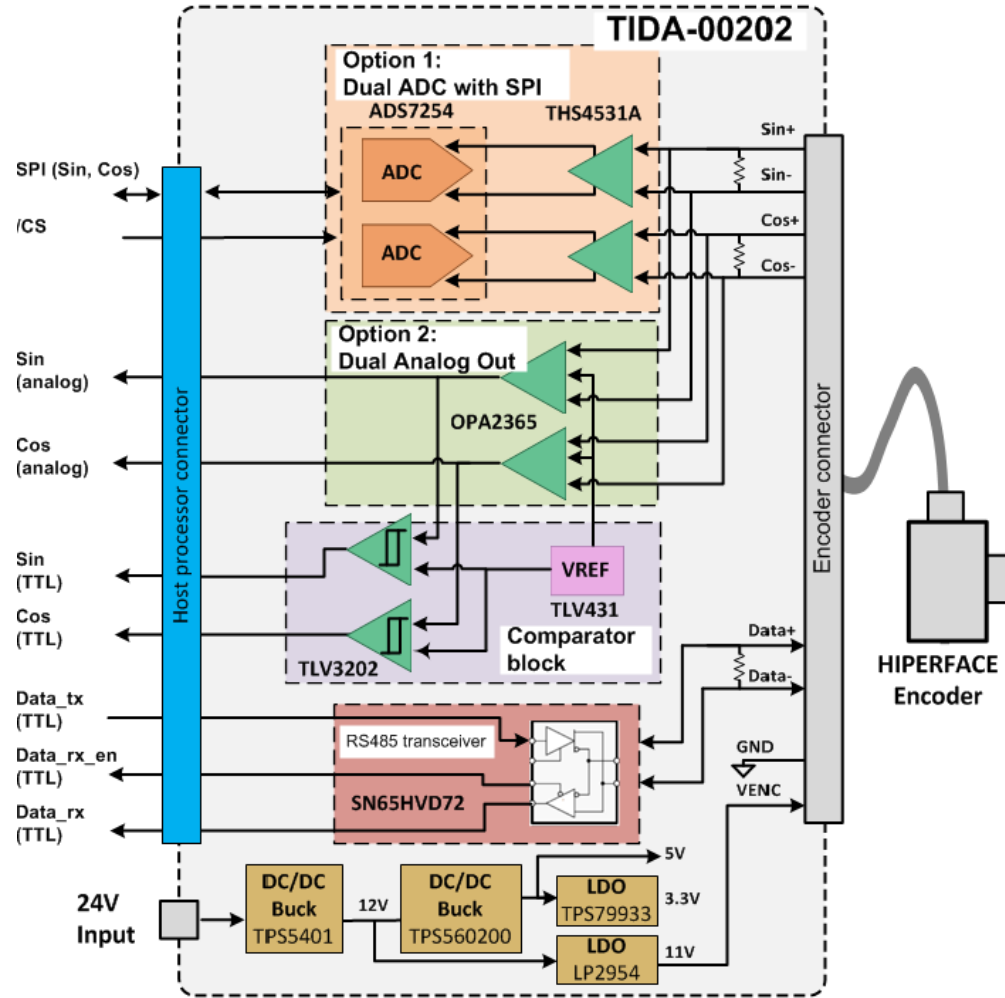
TIDA-00202

Option 1:
Dual ADC with SPI

ADS7254

THS4531A

ADC

ADC

SPI (Sin, Cos)

/CS

Sin+

Sin-

Cos+

Cos-

Option 2:
Dual Analog Out

OPA2365

Sin
(analog)

Cos
(analog)

Host processor connector

Encoder connector

Sin
(TTL)

Cos
(TTL)

VREF

TLV431

TLV3202

Comparator block

HIPERFACE Encoder

Data+

Data-

Data_tx
(TTL)

Data_rx_en
(TTL)

Data_rx
(TTL)

RS485 transceiver

SN65HVD72

GND

VENC

5V

24V
Input

DC/DC
Buck
TPS5401

12V

DC/DC
Buck
TPS560200

LDO
TPS79933

3.3V

LDO
LP2954

11V